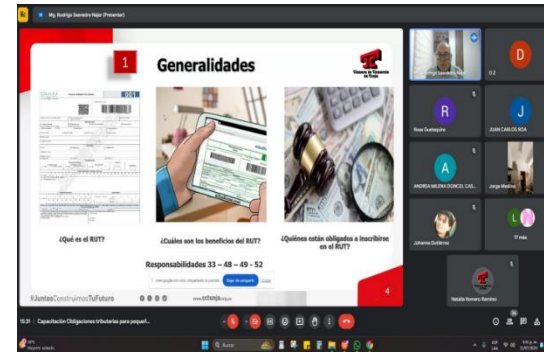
Mg. Rodrigo Saavedra Rojas (Presentar)

1

Generalidades

Cámara de Comercio de Tunja

001

¿Qué es el RUT?

¿Cuáles son los beneficios del RUT?

¿Quiénes están obligados a inscribirse en el RUT?

Responsabilidades 33 – 48 – 49 – 52

#JuntosConstruimosTuFuturo

www.cctunja.org.co

4

D

D 2

R

Rosa Guatapeque

J

JUAN CARLOS ROA

A

ANDREA MILENA DONCEL CAS...

Jorge Medina

Johanna Gutiérrez

L

17 más

Natalia Romero Ramírez

15:31 Capacitación Obligaciones tributarias para pequeñ...

Buscar